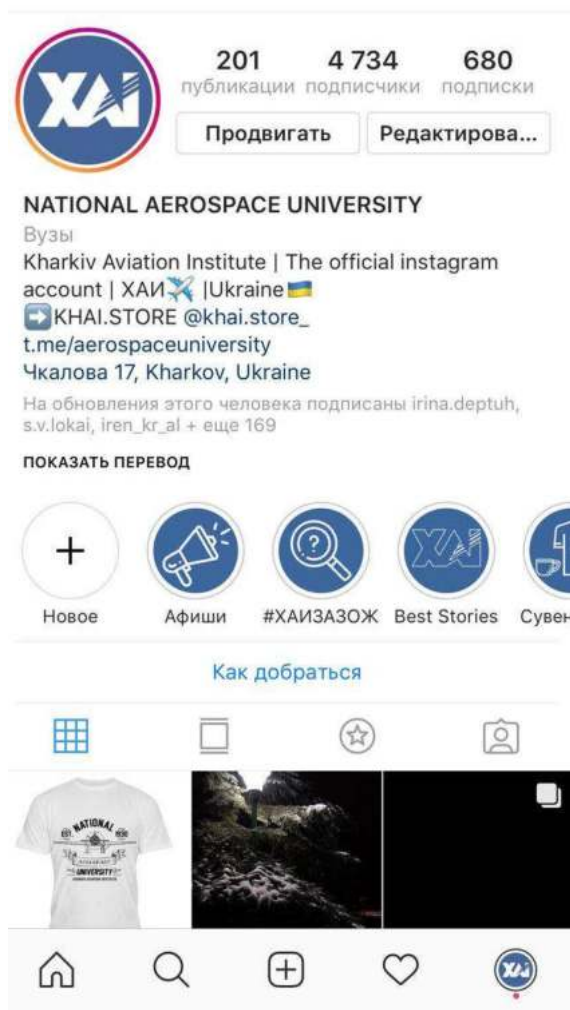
XAI

201 публикации | 4 734 подписчики | 680 подписки

Продвигать | Редактирова...

NATIONAL AEROSPACE UNIVERSITY
Вузы
Kharkiv Aviation Institute | The official instagram account | ХАИ✈️ |Ukraine🇺🇦
➡️KHAI.STORE @khai.store_
t.me/aerospaceuniversity
Чкалова 17, Kharkov, Ukraine
На обновления этого человека подписаны irina.deptuh, s.v.lokai, iren_kr_al + еще 169

ПОКАЗАТЬ ПЕРЕВОД

Новое | Афиши | #ХАИЗАЗОЖ | Best Stories | Сувен

Как добраться

NATIONAL
UNIVERSITY

XAI